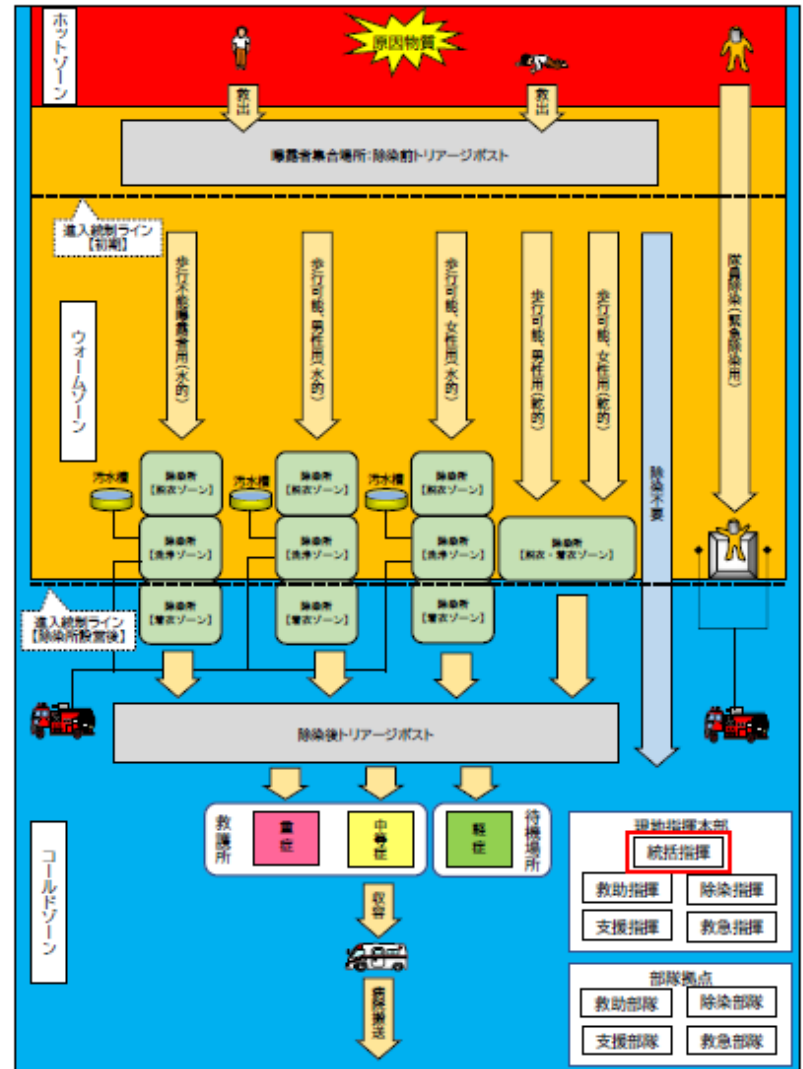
ホットゾーン

原因物質

救出

救出

曝露者集合場所：除染前トリアージポスト

進入統制ライン【初期】

歩行不能曝露者用（水的）

歩行可能、男性用（水的）

歩行可能、女性用（水的）

歩行可能、男性用（乾的）

歩行可能、女性用（乾的）

除染不要

隊員除染（緊急除染用）

ウォームゾーン

汚水槽

除染所【脱衣ゾーン】

除染所【洗浄ゾーン】

除染所【着衣ゾーン】

汚水槽

除染所【脱衣ゾーン】

除染所【洗浄ゾーン】

除染所【着衣ゾーン】

汚水槽

除染所【脱衣ゾーン】

除染所【洗浄ゾーン】

除染所【着衣ゾーン】

除染所【脱衣・着衣ゾーン】

進入統制ライン【除染所設営後】

除染後トリアージポスト

救護所

重症

中等症

軽症

待機場所

コールドゾーン

収容

病院搬送

現地指揮本部

統括指揮

救助指揮

除染指揮

支援指揮

救急指揮

部隊拠点

救助部隊

除染部隊

支援部隊

救急部隊